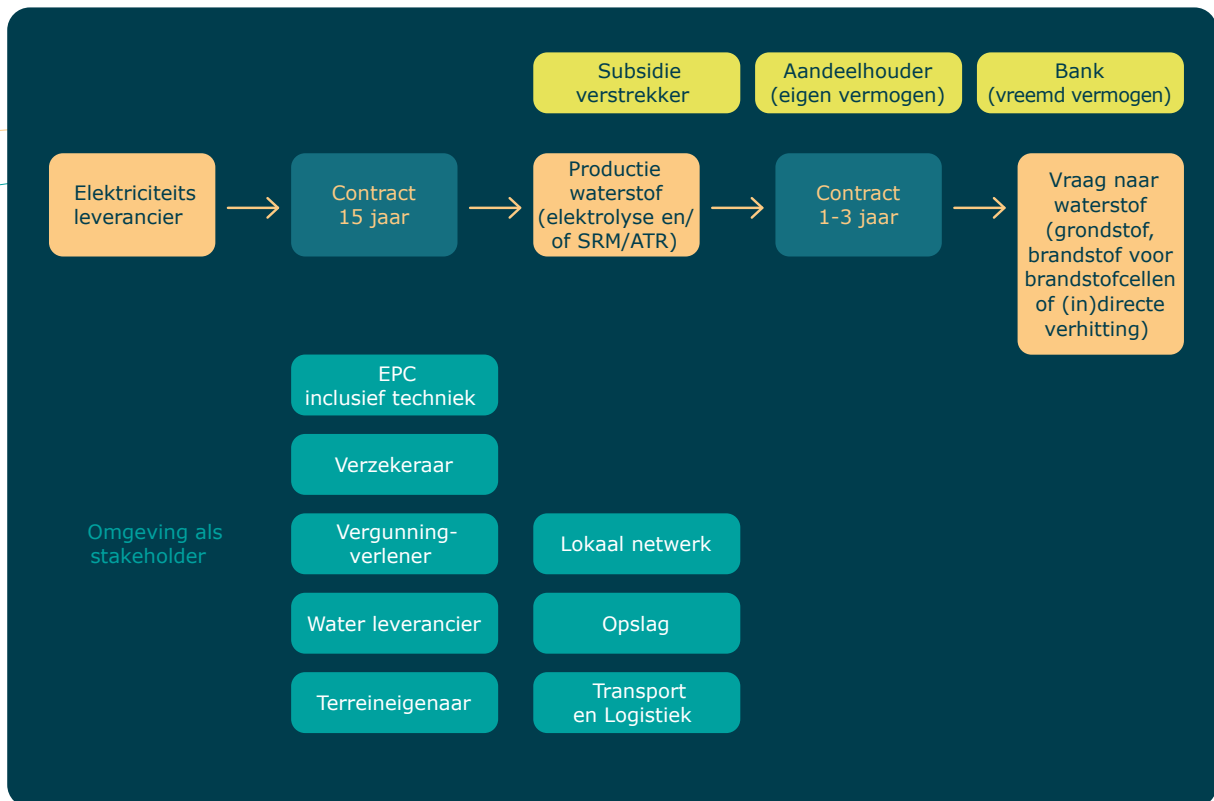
Subsidie verstrekker

Aandeelhouder (eigen vermogen)

Bank (vreemd vermogen)

Elektriciteits leverancier

Contract 15 jaar

Productie waterstof (elektrolyse en/ of SRM/ATR)

Contract 1-3 jaar

Vraag naar waterstof (grondstof, brandstof voor brandstofcellen of (in)directe verhitting)

EPC inclusief techniek

Verzekeraar

Omgeving als stakeholder

Vergunning-verlener

Lokaal netwerk

Water leverancier

Opslag

Terreineigenaar

Transport en Logistiek